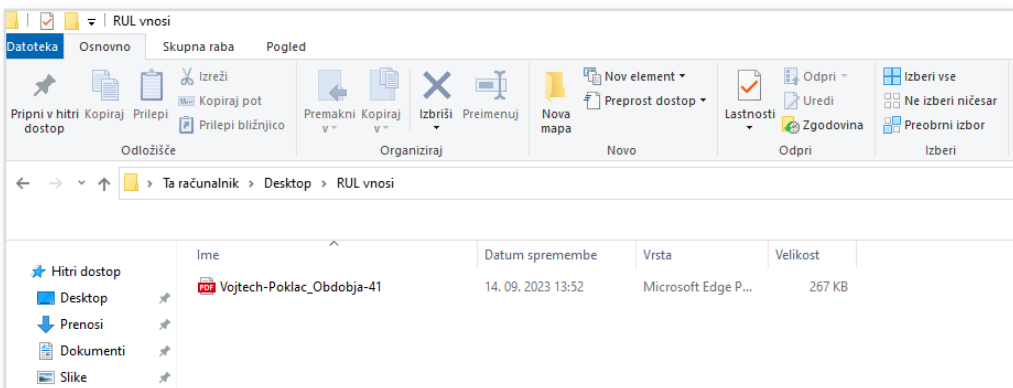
RUL vnosi

Datoteka Osnovno Skupna raba Pogled

Pripni v hitri dostop Kopiraj Prilepi
Izreži
Kopiraj pot
Prilepi bližnjico
Odložišče

Premakni v Kopiraj v Izbriši Preimenuj
Organiziraj

Nova mapa
Nov element
Preprost dostop
Novo

Lastnosti
Odpri
Uredi
Zgodovina
Odpri

Izberi vse
Ne izberi ničesar
Preobrni izbor
Izberi

Ta računalnik > Desktop > RUL vnosi

Hitri dostop
Desktop
Prenosi
Dokumenti
Slike

| Ime | Datum spremembe | Vrsta | Velikost |
|---|---|---|---|
| Vojtech-Poklac_Obdobja-41 | 14. 09. 2023 13:52 | Microsoft Edge P... | 267 KB |